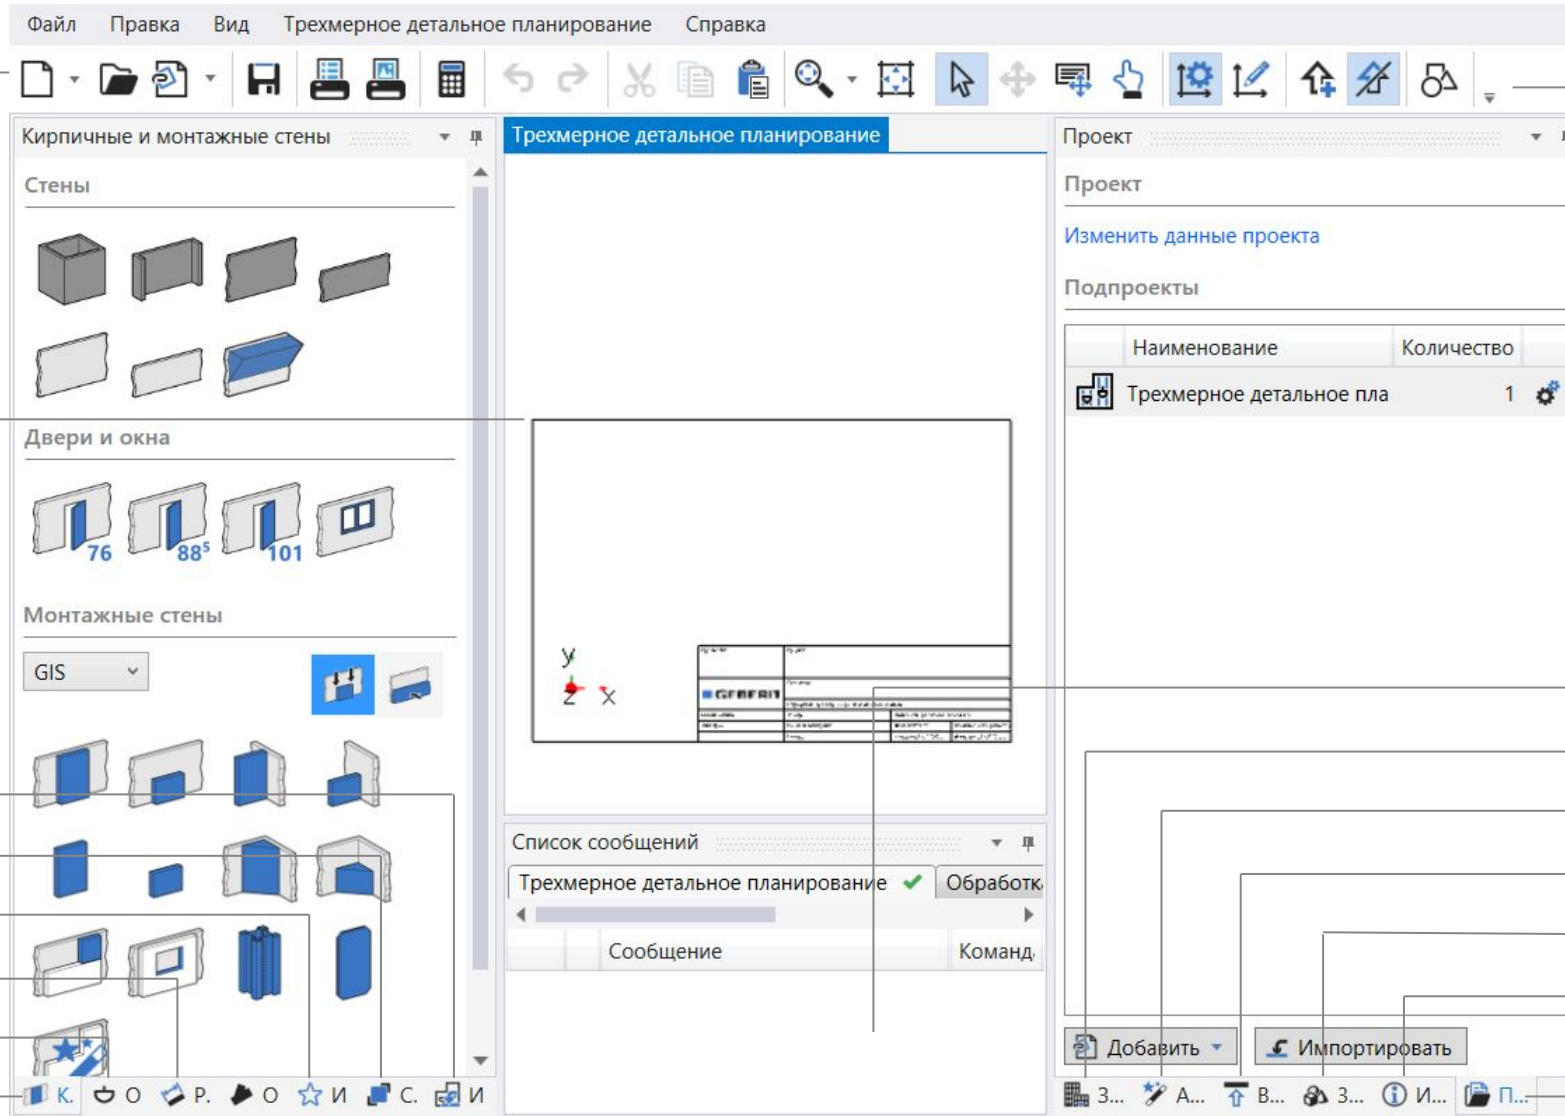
Файл Правка Вид Трехмерное детальное планирование Справка

Кирпичные и монтажные стены

Стены

Двери и окна

76 88⁵ 101

Монтажные стены

GIS

К. О Р. О И С. И

Трехмерное детальное планирование

y

z x

GEBERIT

Список сообщений

Трехмерное детальное планирование Обработк

Сообщение Команд

Проект

Проект

Изменить данные проекта

Подпроекты

| Наименование | Количество |
|---|---|
| Трехмерное детальное пла | 1 |

Добавить Импортировать

З... А... В... З... И... П...